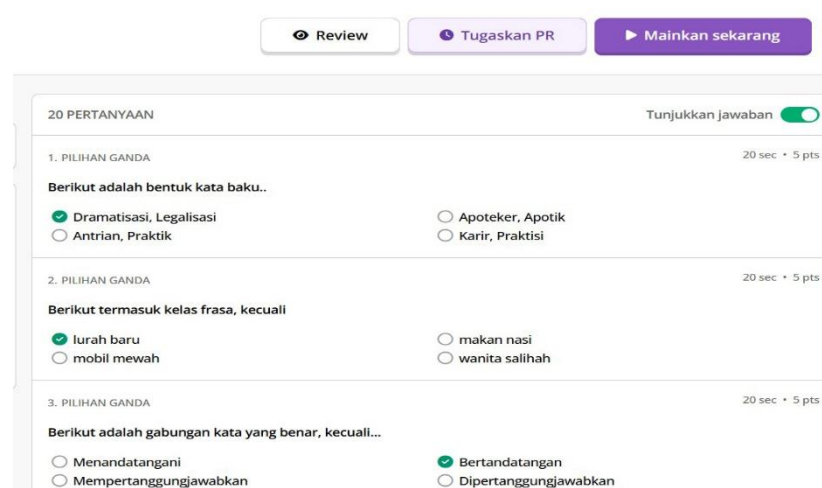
Review Tugaskan PR Mainkan sekarang

20 PERTANYAAN

Tunjukkan jawaban

1. PILIHAN GANDA

20 sec • 5 pts

Berikut adalah bentuk kata baku..

Dramatisasi, Legalisasi
Apoteker, Apotik
Antrian, Praktik
Karir, Praktisi

2. PILIHAN GANDA

20 sec • 5 pts

Berikut termasuk kelas frasa, kecuali

lurah baru
makan nasi
mobil mewah
wanita salihah

3. PILIHAN GANDA

20 sec • 5 pts

Berikut adalah gabungan kata yang benar, kecuali...

Menandatangani
Bertandatangan
Mempertanggungjawabkan
Dipertanggungjawabkan